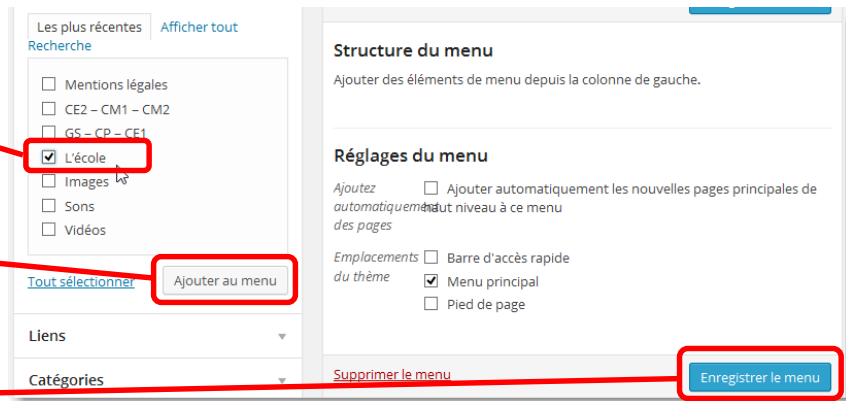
Les plus récentes | Afficher tout | Recherche

Mentions légales
CE2 – CM1 – CM2
GS – CP – CE1
L'école
Images
Sons
Vidéos

Tout sélectionner

Ajouter au menu

Liens

Catégories

Structure du menu

Ajouter des éléments de menu depuis la colonne de gauche.

Réglages du menu

Ajoutez automatiquement des pages
Ajouter automatiquement les nouvelles pages principales de haut niveau à ce menu

Emplacements du thème
Barre d'accès rapide
Menu principal
Pied de page

Supprimer le menu

Enregistrer le menu